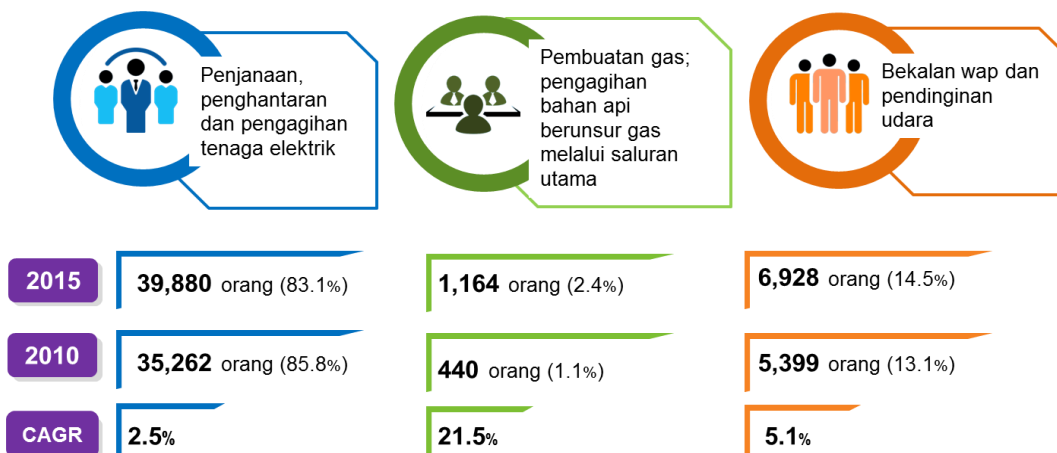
Penjanaan, penghantaran dan pengagihan tenaga elektrik

Pembuatan gas; pengagihan bahan api berunsur gas melalui saluran utama

Bekalan wap dan pendinginan udara

| | | | |
|---|---|---|---|
| 2015 | 39,880 orang (83.1%) | 1,164 orang (2.4%) | 6,928 orang (14.5%) |
| 2010 | 35,262 orang (85.8%) | 440 orang (1.1%) | 5,399 orang (13.1%) |
| CAGR | 2.5% | 21.5% | 5.1% |